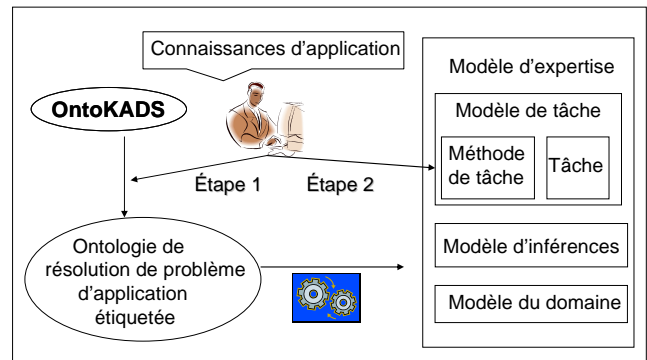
Connaissances d'application

OntoKADS

Étape 1

Étape 2

Ontologie de résolution de problème d'application étiquetée

Modèle d'expertise

Modèle de tâche

Méthode de tâche

Tâche

Modèle d'inférences

Modèle du domaine